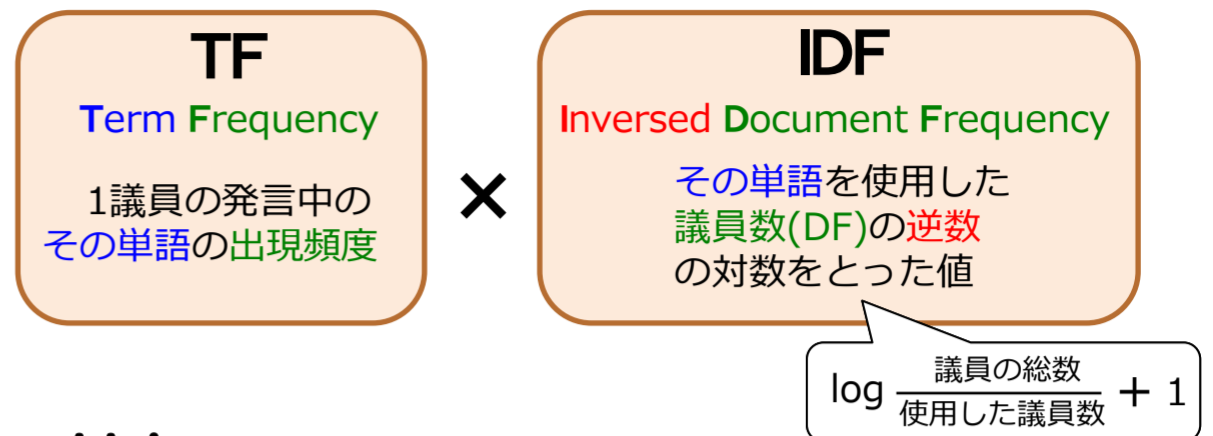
TF
Term Frequency

1議員の発言中の
その単語の出現頻度

×

IDF
Inversed Document Frequency

その単語を使用した
議員数(DF)の逆数
の対数をとった値

$\log \frac{\text{議員の総数}}{\text{使用した議員数}} + 1$